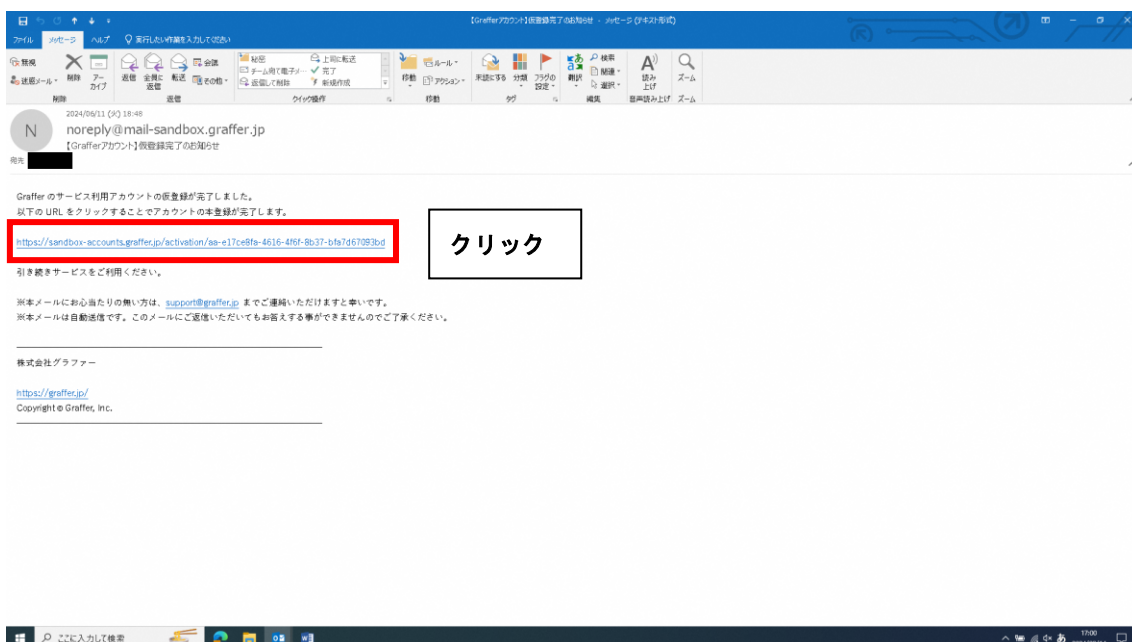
【Grafferアカウント】仮登録完了のお知らせ - メッセージ (テキスト形式)

ファイル メッセージ ヘルプ 実行したい作業を入力してください

無視 迷惑メール 削除 アーカイブ 削除
返信 全員に返信 転送 会議 その他 返信
秘密 チーム宛て電子… 返信して削除 上司に転送 完了 新規作成 クイック操作
移動 ルール アクション 移動
未読にする 分類 フラグの設定 タグ
翻訳 検索 関連 選択 編集
読み上げ 音声読み上げ
ズーム ズーム

N
2024/06/11 (火) 18:48
noreply@mail-sandbox.graffer.jp
【Grafferアカウント】仮登録完了のお知らせ
宛先

Graffer のサービス利用アカウントの仮登録が完了しました。
以下の URL をクリックすることでアカウントの本登録が完了します。

https://sandbox-accounts.graffer.jp/activation/aa-e17ce8fa-4616-4f6f-8b37-bfa7d67083bd

クリック

引き続きサービスをご利用ください。

※本メールにお心当たりの無い方は、support@graffer.jp までご連絡いただけますと幸いです。
※本メールは自動送信です。このメールにご返信いただいてもお答えする事ができませんのでご了承ください。

株式会社グラファー

https://graffer.jp/
Copyright © Graffer, Inc.

ここに入力して検索
17:00